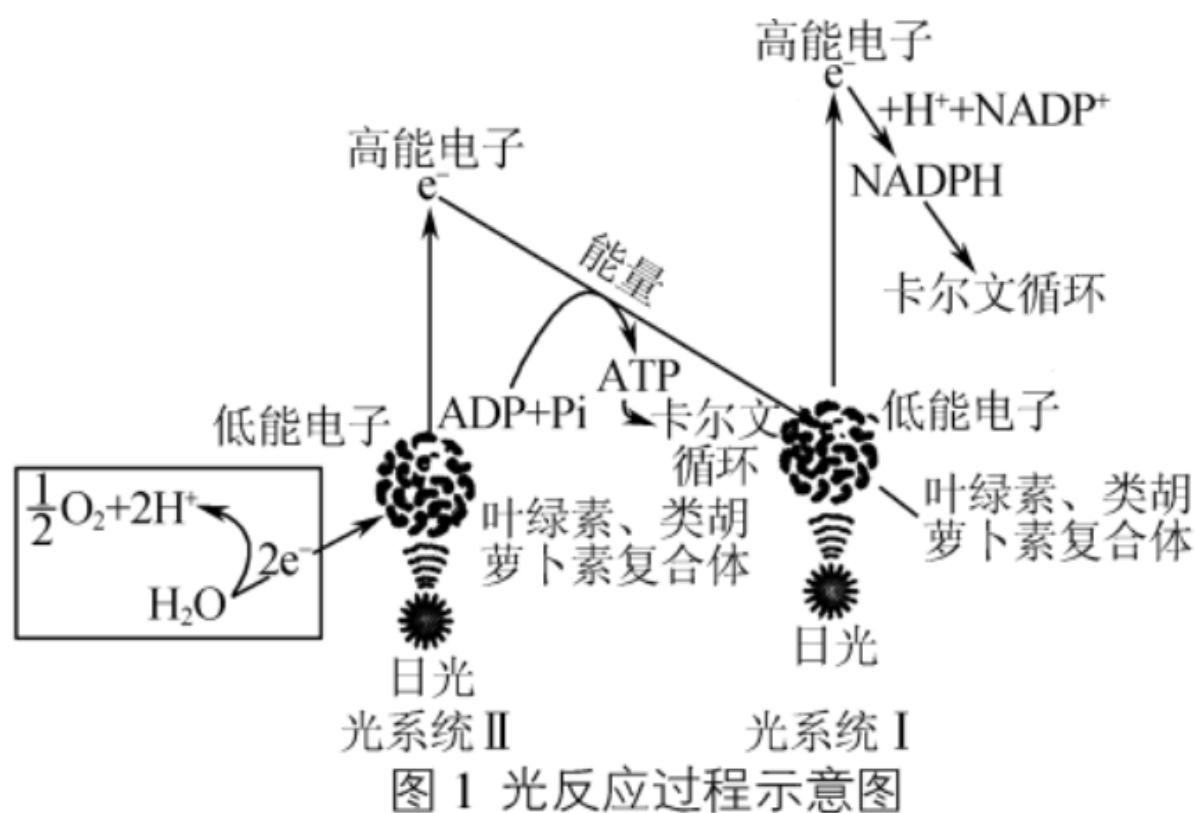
高能电子
$e^-$
$+H^++NADP^+$
NADPH
卡尔文循环

高能电子
$e^-$
能量
ATP
ADP+Pi
卡尔文循环
低能电子
低能电子

$\frac{1}{2}O_2+2H^+$
$2e^-$
$H_2O$

叶绿素、类胡萝卜素复合体
叶绿素、类胡萝卜素复合体

日光
日光
光系统Ⅱ
光系统Ⅰ

图 1 光反应过程示意图